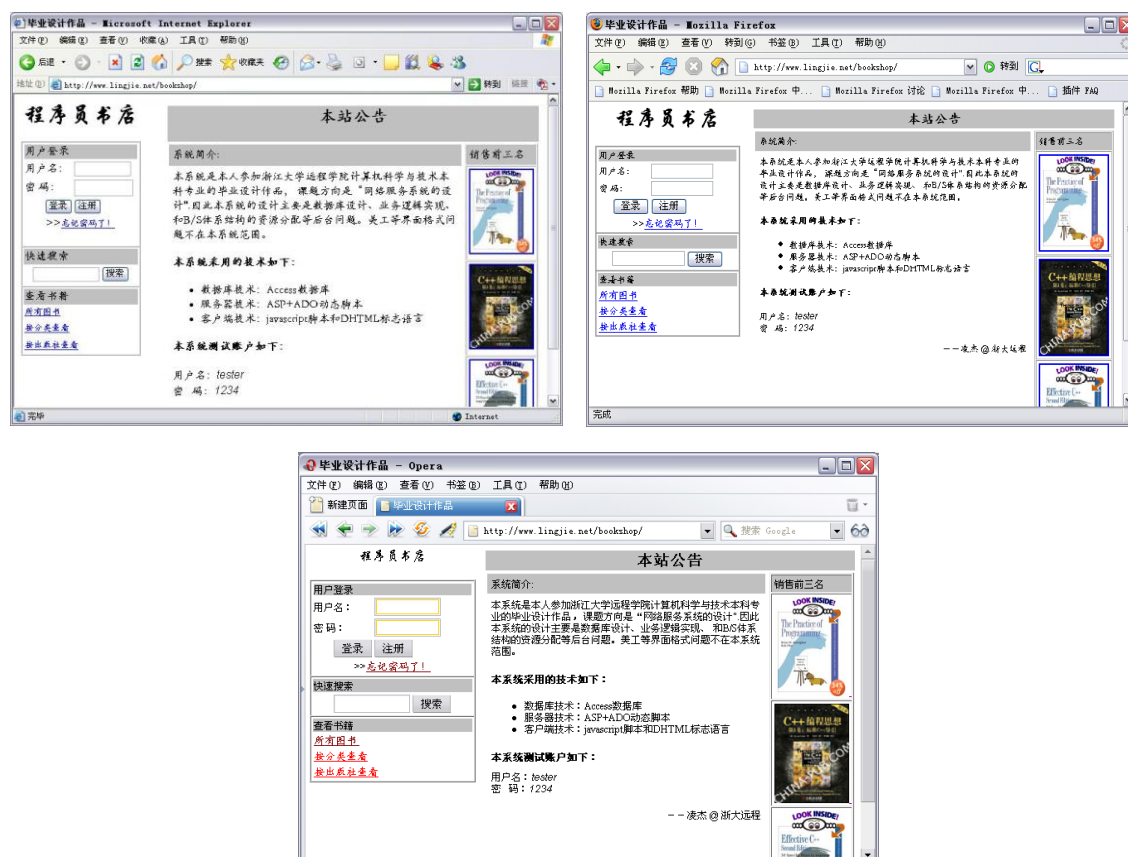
毕业设计作品 - Microsoft Internet Explorer

文件(F) 编辑(E) 查看(V) 收藏(A) 工具(T) 帮助(H)

后退 搜索 收藏夹

地址(D) http://www.lingjie.net/bookshop/ 转到 链接

程序员书店

本站公告

用户登录
用户名：
密 码：
登录 注册
>>忘记密码了！

快速搜索
搜索

查看书籍
所有图书
按分类查看
按出版社查看

系统简介：

本系统是本人参加浙江大学远程学院计算机科学与技术本科专业的毕业设计作品，课题方向是“网络服务系统的设计”。因此本系统的设计主要是数据库设计、业务逻辑实现、和B/S体系结构的资源分配等后台问题。美工等界面格式问题不在本系统范围。

本系统采用的技术如下：

• 数据库技术：Access数据库
• 服务器技术：ASP+ADO动态脚本
• 客户端技术：javascript脚本和DHTML标志语言

本系统测试账户如下：

用户名：tester
密 码：1234

销售前三名

完毕 Internet

毕业设计作品 - Mozilla Firefox

文件(F) 编辑(E) 查看(V) 转到(G) 书签(B) 工具(T) 帮助(H)

http://www.lingjie.net/bookshop/ 转到

Mozilla Firefox 帮助 Mozilla Firefox 中... Mozilla Firefox 讨论 Mozilla Firefox 中... 插件 FAQ

程序员书店

本站公告

用户登录
用户名：
密 码：
登录 注册
>>忘记密码了！

快速搜索
搜索

查看书籍
所有图书
按分类查看
按出版社查看

系统简介

本系统是本人参加浙江大学远程学院计算机科学与技术本科专业的毕业设计作品，课题方向是“网络服务系统的设计”。因此本系统的设计主要是数据库设计、业务逻辑实现、和B/S体系结构的资源分配等后台问题。美工等界面格式问题不在本系统范围。

本系统采用的技术如下：

• 数据库技术：Access数据库
• 服务器技术：ASP+ADO动态脚本
• 客户端技术：javascript脚本和DHTML标志语言

本系统测试账户如下：

用户名：tester
密 码：1234

－－凌杰＠浙大远程

销售前三名

完成

毕业设计作品 - Opera

文件(F) 编辑(E) 查看(V) 书签(B) 工具(T) 帮助(H)

新建页面 毕业设计作品

http://www.lingjie.net/bookshop/ 搜索 Google

程序员书店

本站公告

用户登录
用户名：
密 码：
登录 注册
>>忘记密码了！

快速搜索
搜索

查看书籍
所有图书
按分类查看
按出版社查看

系统简介：

本系统是本人参加浙江大学远程学院计算机科学与技术本科专业的毕业设计作品，课题方向是“网络服务系统的设计”。因此本系统的设计主要是数据库设计、业务逻辑实现、和B/S体系结构的资源分配等后台问题。美工等界面格式问题不在本系统范围。

本系统采用的技术如下：

• 数据库技术：Access数据库
• 服务器技术：ASP+ADO动态脚本
• 客户端技术：javascript脚本和DHTML标志语言

本系统测试账户如下：

用户名：tester
密 码：1234

－－凌杰＠浙大远程

销售前三名